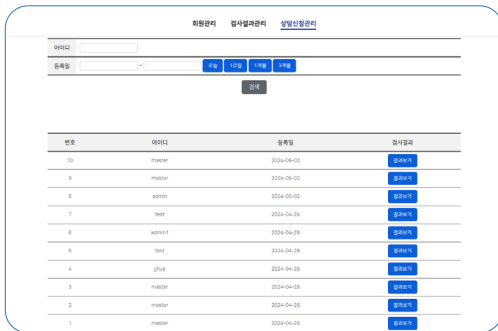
회원관리 검사결과관리 상담신청관리

아이디

등록일 - 오늘 1주일 1개월 3개월

검색

| 번호 | 아이디 | 등록일 | 검사결과 |
|---|---|---|---|
| 10 | master | 2024-05-02 | 결과보기 |
| 9 | master | 2024-05-02 | 결과보기 |
| 8 | admin | 2024-05-02 | 결과보기 |
| 7 | test | 2024-04-26 | 결과보기 |
| 6 | admin1 | 2024-04-26 | 결과보기 |
| 5 | test | 2024-04-26 | 결과보기 |
| 4 | jjhce | 2024-04-26 | 결과보기 |
| 3 | master | 2024-04-26 | 결과보기 |
| 2 | master | 2024-04-26 | 결과보기 |
| 1 | master | 2024-04-26 | 결과보기 |